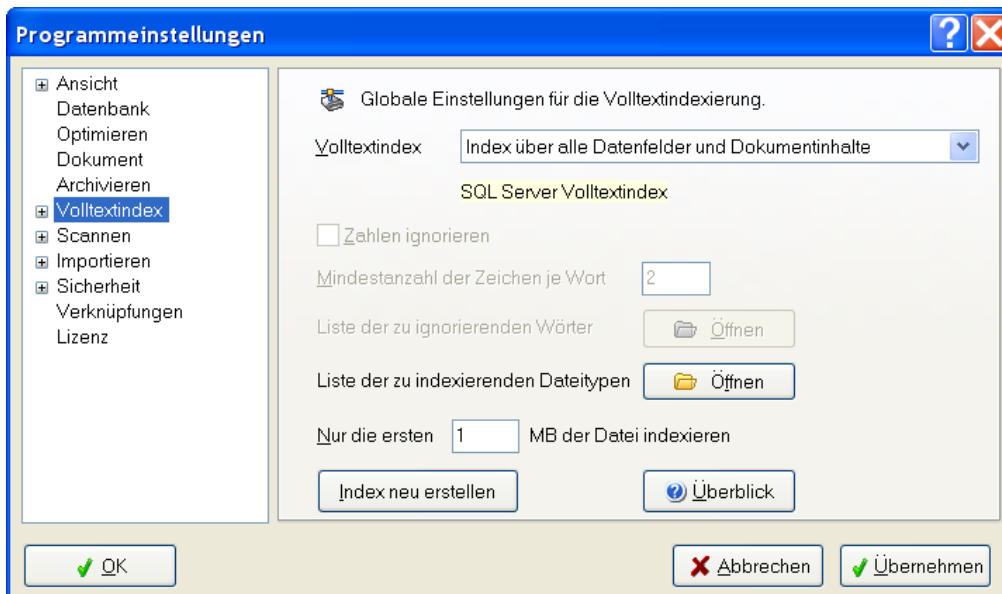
Programmeinstellungen

⊞ Ansicht
Datenbank
Optimieren
Dokument
Archivieren
⊞ Volltextindex
⊞ Scannen
⊞ Importieren
⊞ Sicherheit
Verknüpfungen
Lizenz

Globale Einstellungen für die Volltextindexierung.

Volltextindex | Index über alle Datenfelder und Dokumentinhalte

SQL Server Volltextindex

Zahlen ignorieren

Mindestanzahl der Zeichen je Wort 2

Liste der zu ignorierenden Wörter Öffnen

Liste der zu indexierenden Dateitypen Öffnen

Nur die ersten 1 MB der Datei indexieren

Index neu erstellen

Überblick

OK

Abbrechen

Übernehmen